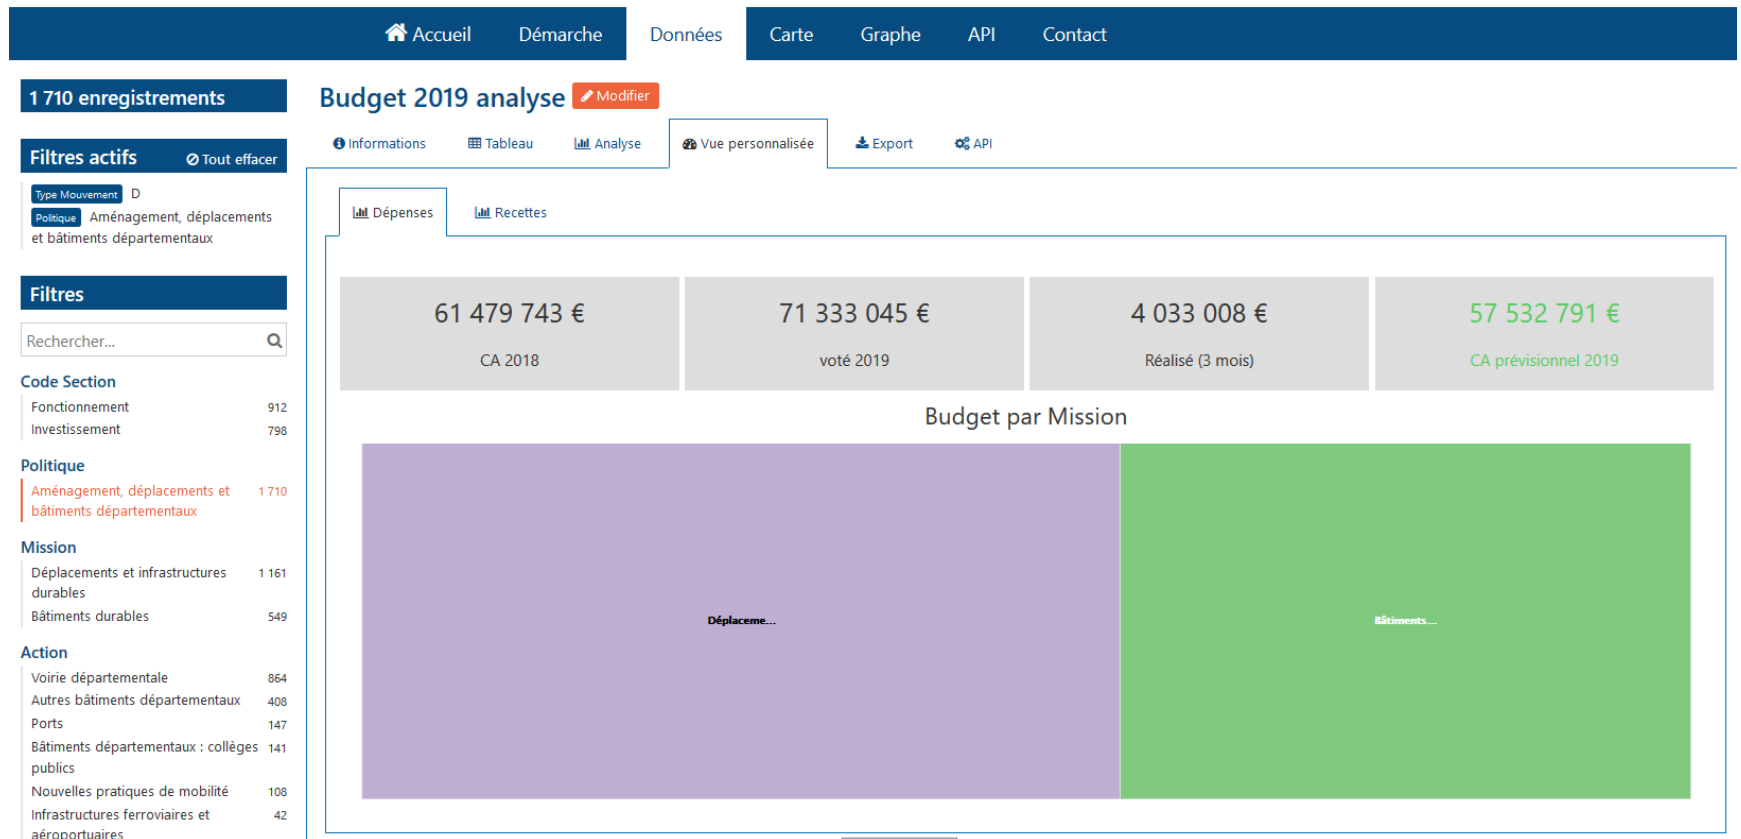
Accueil Démarche Données Carte Graphe API Contact

1 710 enregistrements

Filtres actifs Tout effacer

Type Mouvement D
Politique Aménagement, déplacements et bâtiments départementaux

Filtres

Rechercher...

Code Section
Fonctionnement 912
Investissement 798

Politique
Aménagement, déplacements et bâtiments départementaux 1 710

Mission
Déplacements et infrastructures durables 1 161
Bâtiments durables 549

Action
Voirie départementale 864
Autres bâtiments départementaux 408
Ports 147
Bâtiments départementaux : collèges publics 141
Nouvelles pratiques de mobilité 108
Infrastructures ferroviaires et aéroportuaires 42

Budget 2019 analyse Modifier

Informations Tableau Analyse Vue personnalisée Export API

Dépenses Recettes

| 61 479 743 € | 71 333 045 € | 4 033 008 € | 57 532 791 € |
|---|---|---|---|
| CA 2018 | voté 2019 | Réalisé (3 mois) | CA prévisionnel 2019 |

Budget par Mission

Déplaceme...

Bâtiments...